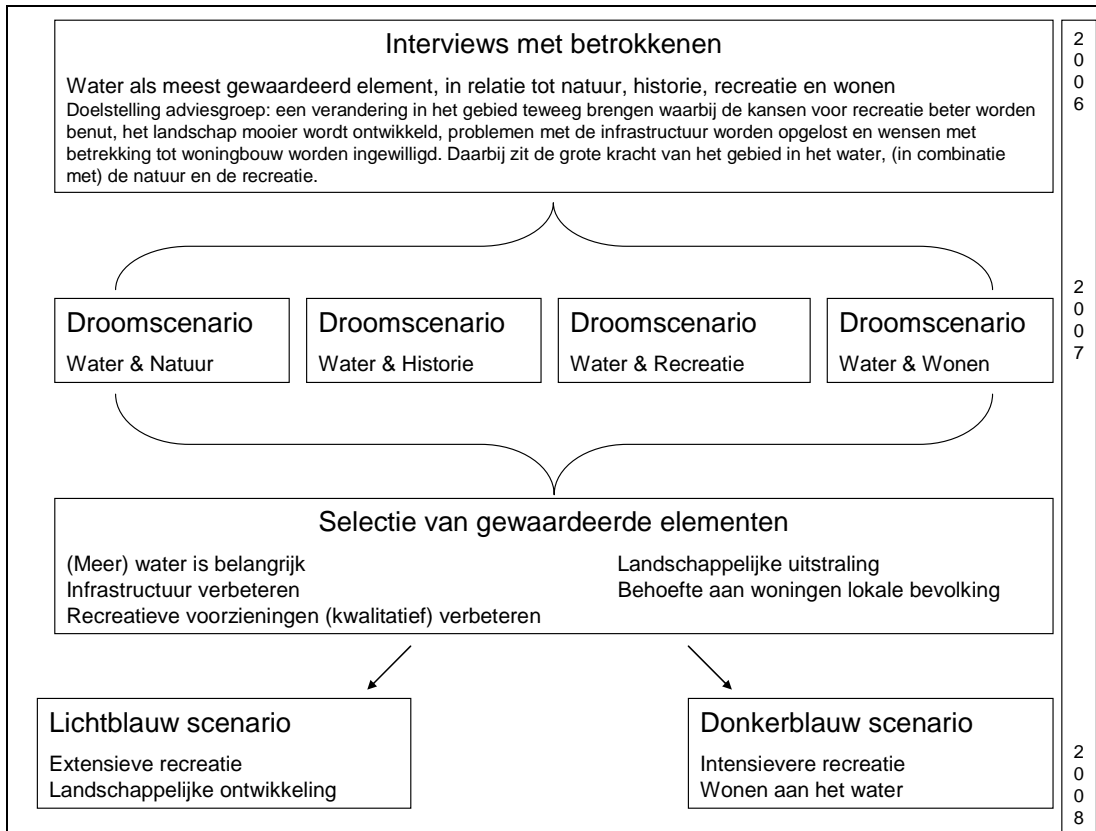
Interviews met betrokkenen

Water als meest gewaardeerd element, in relatie tot natuur, historie, recreatie en wonen
Doelstelling adviesgroep: een verandering in het gebied teweeg brengen waarbij de kansen voor recreatie beter worden benut, het landschap mooier wordt ontwikkeld, problemen met de infrastructuur worden opgelost en wensen met betrekking tot woningbouw worden ingewilligd. Daarbij zit de grote kracht van het gebied in het water, (in combinatie met) de natuur en de recreatie.

2006

Droomscenario
Water & Natuur

Droomscenario
Water & Historie

Droomscenario
Water & Recreatie

Droomscenario
Water & Wonen

2007

Selectie van gewaardeerde elementen

(Meer) water is belangrijk
Infrastructuur verbeteren
Recreatieve voorzieningen (kwalitatief) verbeteren

Landschappelijke uitstraling
Behoefte aan woningen lokale bevolking

Lichtblauw scenario
Extensieve recreatie
Landschappelijke ontwikkeling

Donkerblauw scenario
Intensievere recreatie
Wonen aan het water

2008